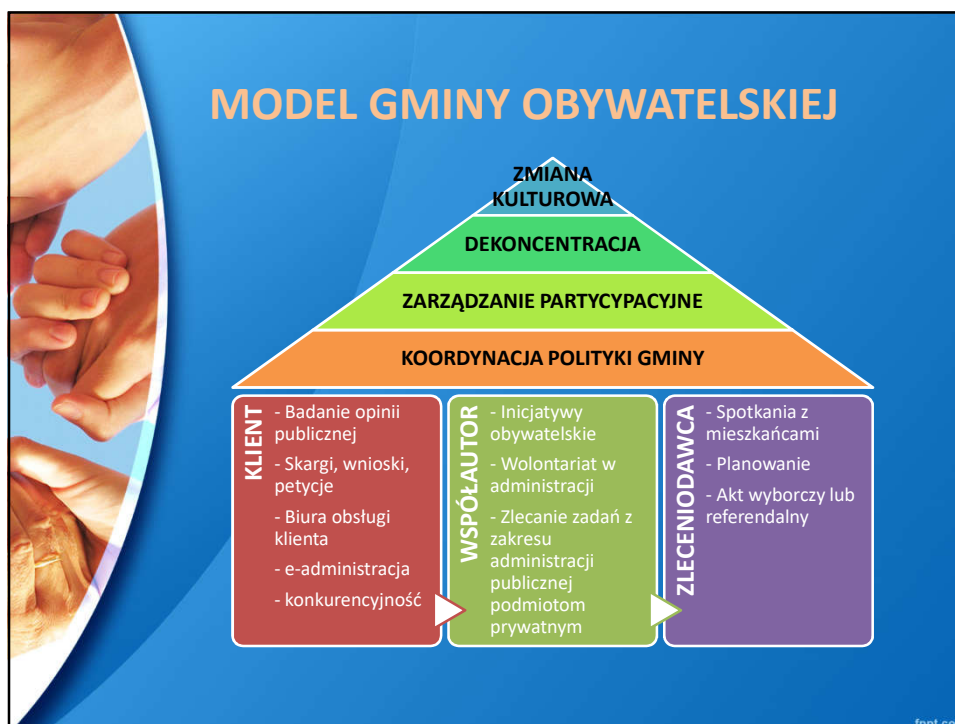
MODEL GMINY OBYWATELSKIEJ

ZMIANA KULTUROWA

DEKONCENTRACJA

ZARZĄDZANIE PARTYCYPACYJNE

KOORDYNACJA POLITYKI GMINY

KLIENT

- Badanie opinii publicznej

- Skargi, wnioski, petycje

- Biura obsługi klienta

- e-administracja

- konkurencyjność

WSPÓŁAUTOR

- Inicjatywy obywatelskie

- Wolontariat w administracji

- Zlecanie zadań z zakresu administracji publicznej podmiotom prywatnym

ZLECENIODAWCA

- Spotkania z mieszkańcami

- Planowanie

- Akt wyborczy lub referendalny

fppt.co